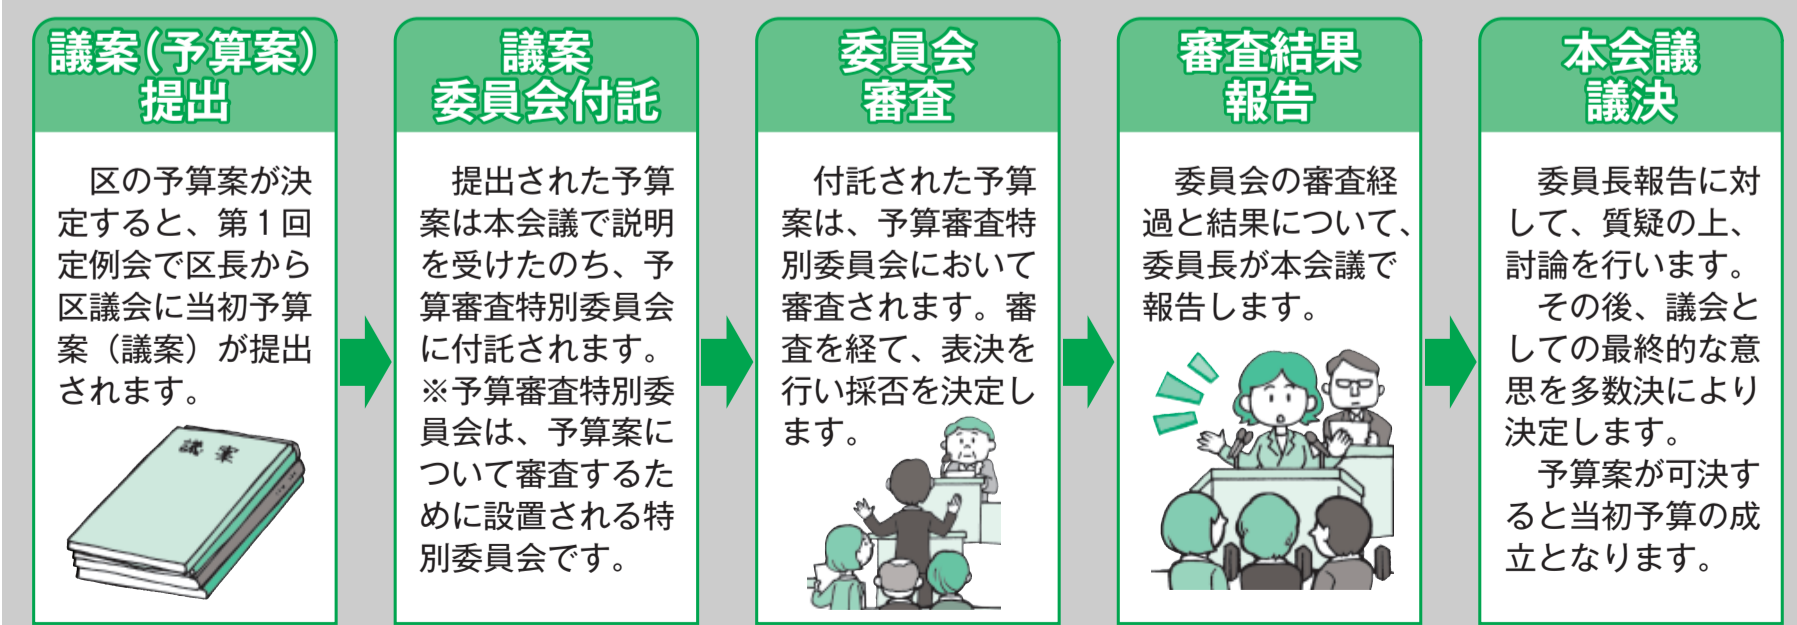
議案(予算案)提出

区の予算案が決定すると、第１回定例会で区長から区議会に当初予算案（議案）が提出されます。

議案

議案
委員会付託

提出された予算案は本会議で説明を受けたのち、予算審査特別委員会に付託されます。
※予算審査特別委員会は、予算案について審査するために設置される特別委員会です。

委員会
審査

付託された予算案は、予算審査特別委員会において審査されます。審査を経て、表決を行い採否を決定します。

審査結果
報告

委員会の審査経過と結果について、委員長が本会議で報告します。

本会議
議決

委員長報告に対して、質疑の上、討論を行います。
その後、議会としての最終的な意思を多数決により決定します。
予算案が可決すると当初予算の成立となります。